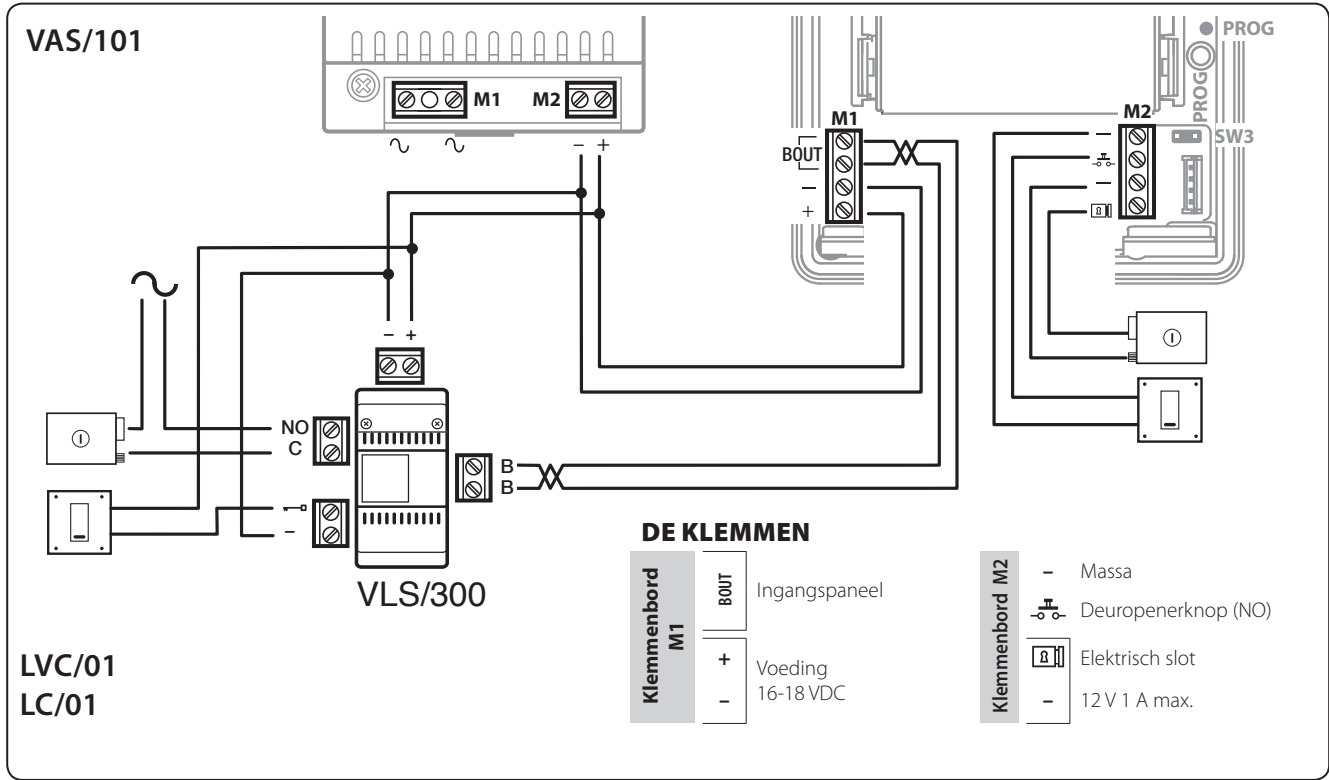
VAS/101

M1 M2

$\sim$ $\sim$ – +

PROG

PROG

M1

M2

SW3

BOUT

–

+

–

–

– +

NO

C

B

B

–

VLS/300

DE KLEMMEN

| Klemmenbord M1 | | |
|---|---|---|
| | BOUT | Ingangspaneel |
| | + | Voeding 16-18 VDC |
| | – | |

| Klemmenbord M2 | | |
|---|---|---|
| | – | Massa |
| | | Deuropenerknop (NO) |
| | | Elektrisch slot |
| | – | 12 V 1 A max. |

LVC/01
LC/01